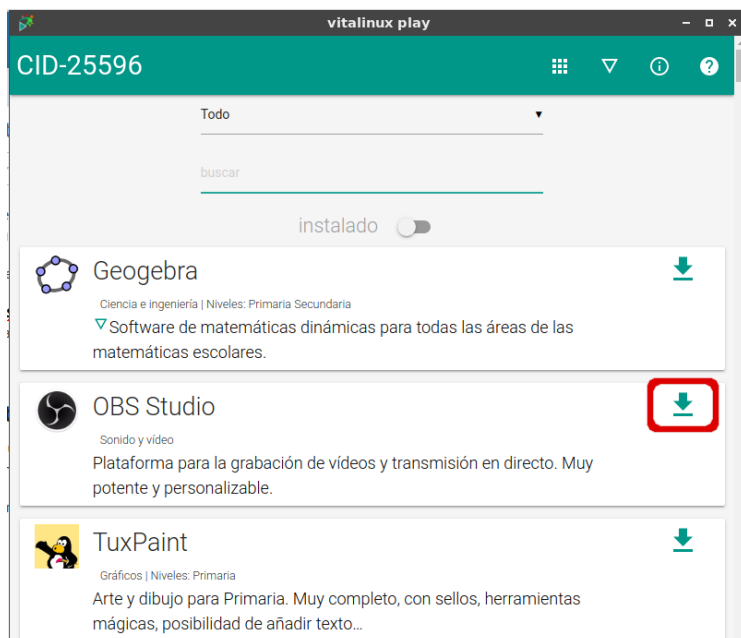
vitalinux play

CID-25596

Todo

buscar

instalado

Geogebra

Ciencia e ingeniería | Niveles: Primaria Secundaria

▽Software de matemáticas dinámicas para todas las áreas de las matemáticas escolares.

OBS Studio

Sonido y vídeo

Plataforma para la grabación de vídeos y transmisión en directo. Muy potente y personalizable.

TuxPaint

Gráficos | Niveles: Primaria

Arte y dibujo para Primaria. Muy completo, con sellos, herramientas mágicas, posibilidad de añadir texto...